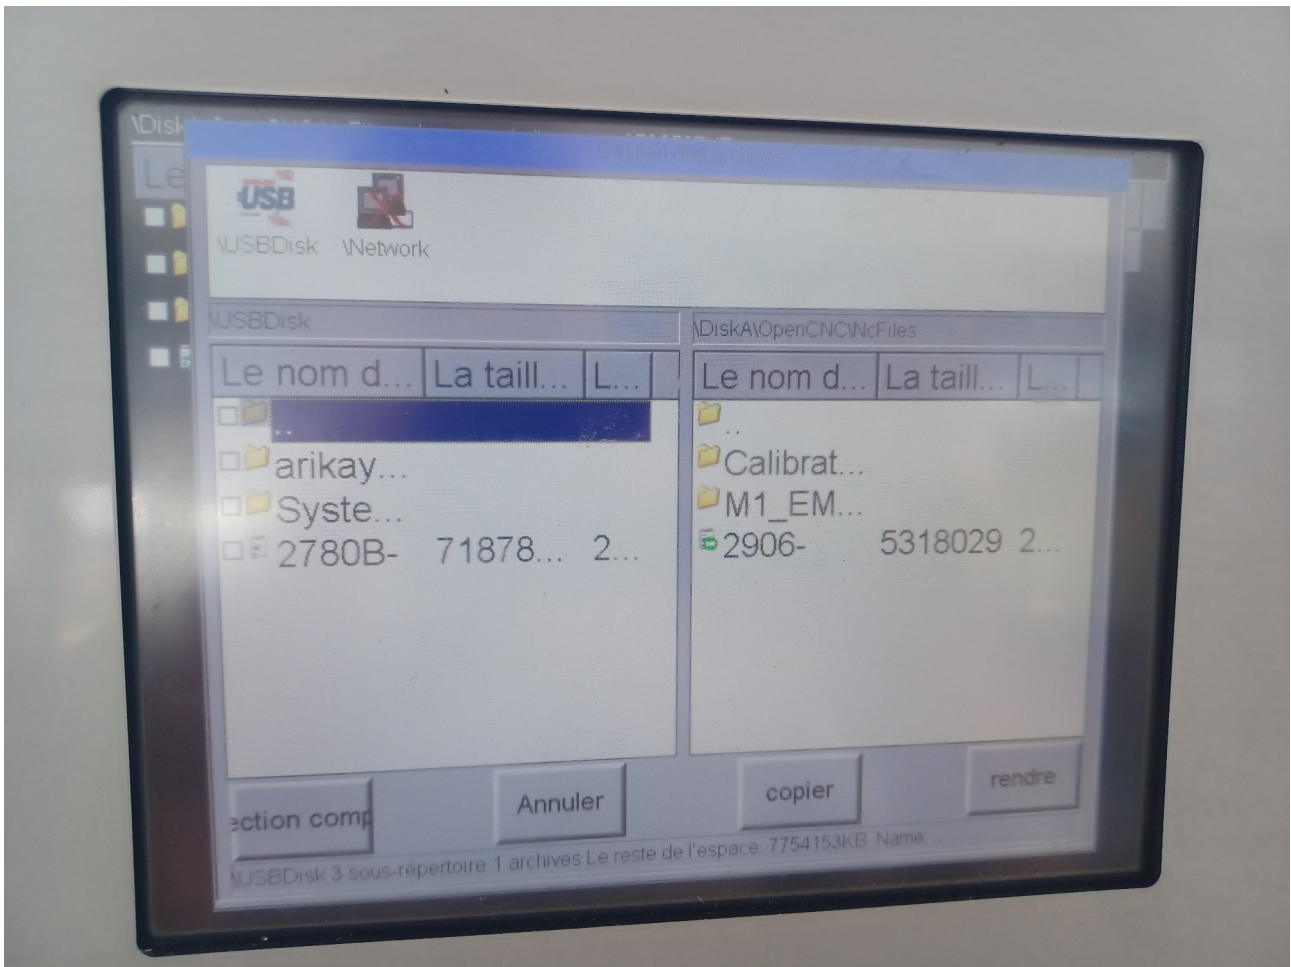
\Disk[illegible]

Le

Gestion des archives

USB

\USBDisk \Network

\USBDisk

\DiskA\OpenCNC\NcFiles

| Le nom d... | La taill... | L... |
|---|---|---|
| .. | | |
| arikay... | | |
| Syste... | | |
| 2780B- | 71878... | 2... |

| Le nom d... | La taill... | L... |
|---|---|---|
| .. | | |
| Calibrat... | | |
| M1_EM... | | |
| 2906- | 5318029 | 2... |

ection comp

Annuler

copier

rendre

\USBDisk 3 sous-répertoire 1 archives Le reste de l'espace: 7754153KB Name: